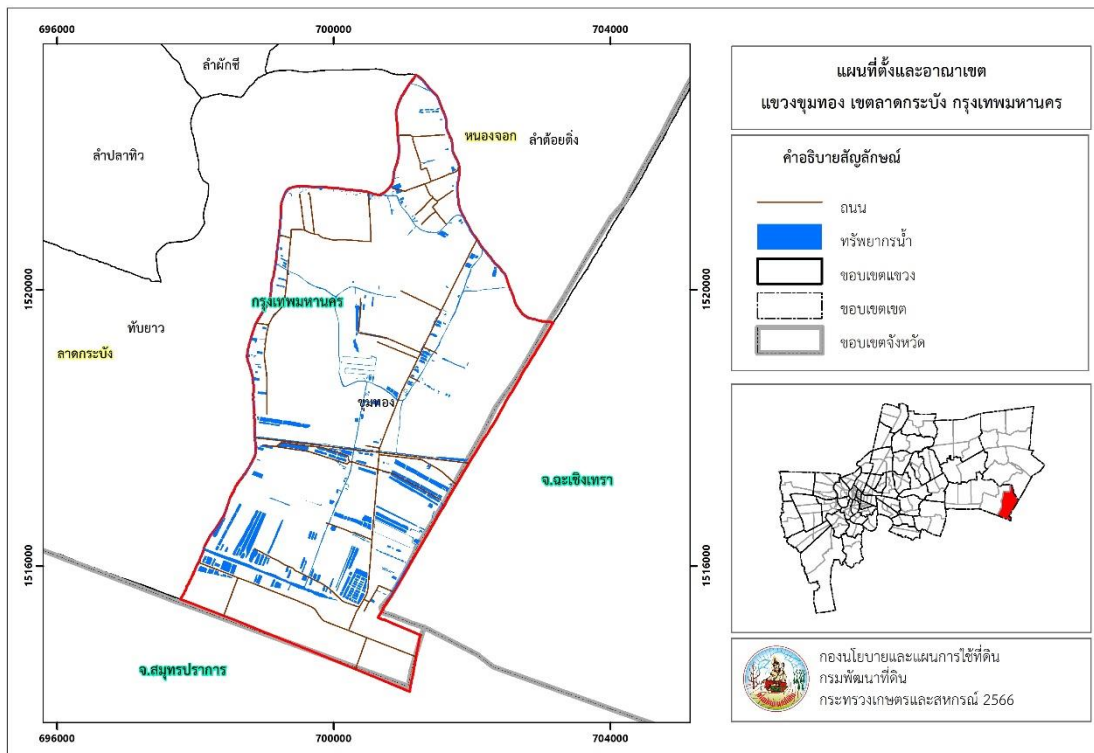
696000
700000
704000

ลำผักชี
ลำปลาทิว
หนองจอก
ลำต้อยติ่ง
1520000
1520000
กรุงเทพมหานคร
ทับยาว
ลาดกระบัง
ขุมทอง
จ.ฉะเชิงเทรา
1516000
1516000
จ.สมุทรปราการ
696000
700000
704000

แผนที่ตั้งและอาณาเขต
แขวงขุมทอง เขตลาดกระบัง กรุงเทพมหานคร

คำอธิบายสัญลักษณ์
ถนน
ทรัพยากรน้ำ
ขอบเขตแขวง
ขอบเขตเขต
ขอบเขตจังหวัด

กองนโยบายและแผนการใช้ที่ดิน
กรมพัฒนาที่ดิน
กระทรวงเกษตรและสหกรณ์ 2566